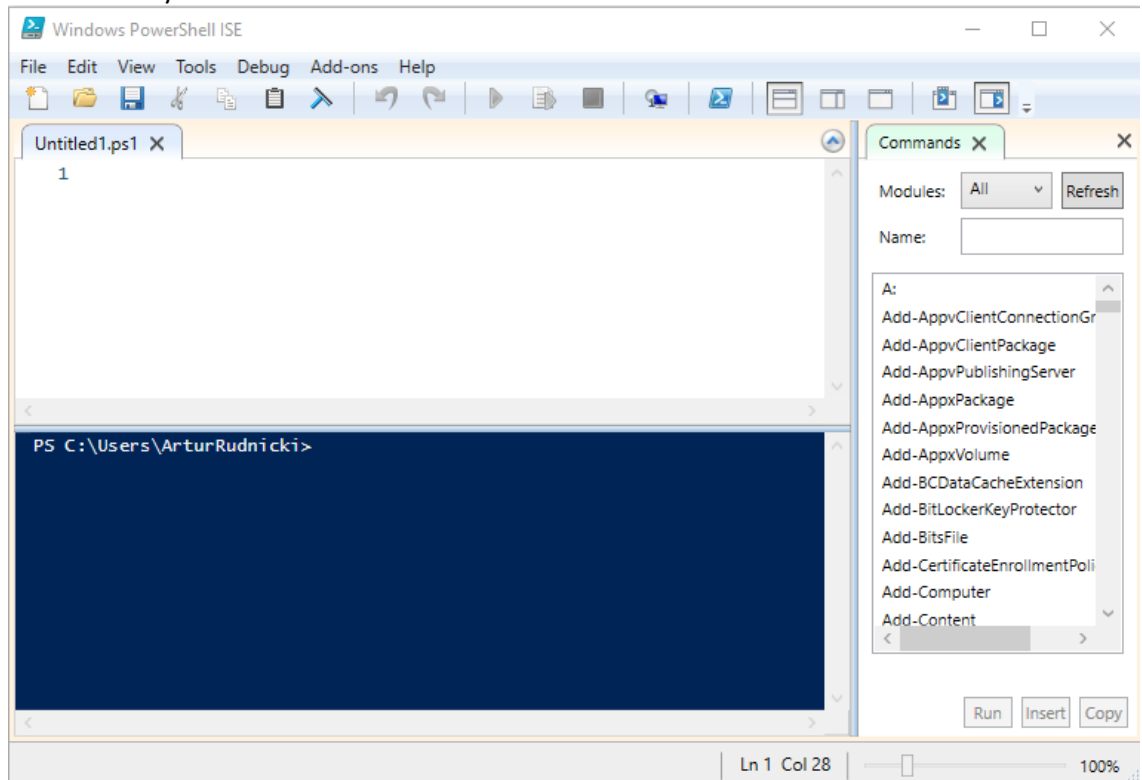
Windows PowerShell ISE

File Edit View Tools Debug Add-ons Help

Untitled1.ps1

1

PS C:\Users\ArturRudnicki>

Commands

Modules: All Refresh

Name:

A:
Add-AppvClientConnectionGr
Add-AppvClientPackage
Add-AppvPublishingServer
Add-AppxPackage
Add-AppxProvisionedPackage
Add-AppxVolume
Add-BCDataCacheExtension
Add-BitLockerKeyProtector
Add-BitsFile
Add-CertificateEnrollmentPoli
Add-Computer
Add-Content

Run Insert Copy

Ln 1 Col 28 100%